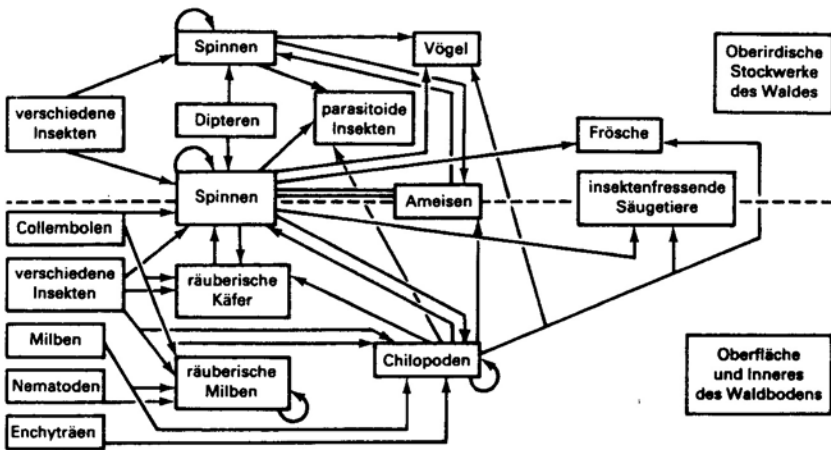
Spinnen

Vögel

Oberirdische Stockwerke des Waldes

verschiedene Insekten

Dipteren

parasitoide Insekten

Frösche

Spinnen

Ameisen

insektenfressende Säugetiere

Collembolen

verschiedene Insekten

räuberische Käfer

Milben

Chilopoden

Oberfläche und Inneres des Waldbodens

Nematoden

räuberische Milben

Enchyträen